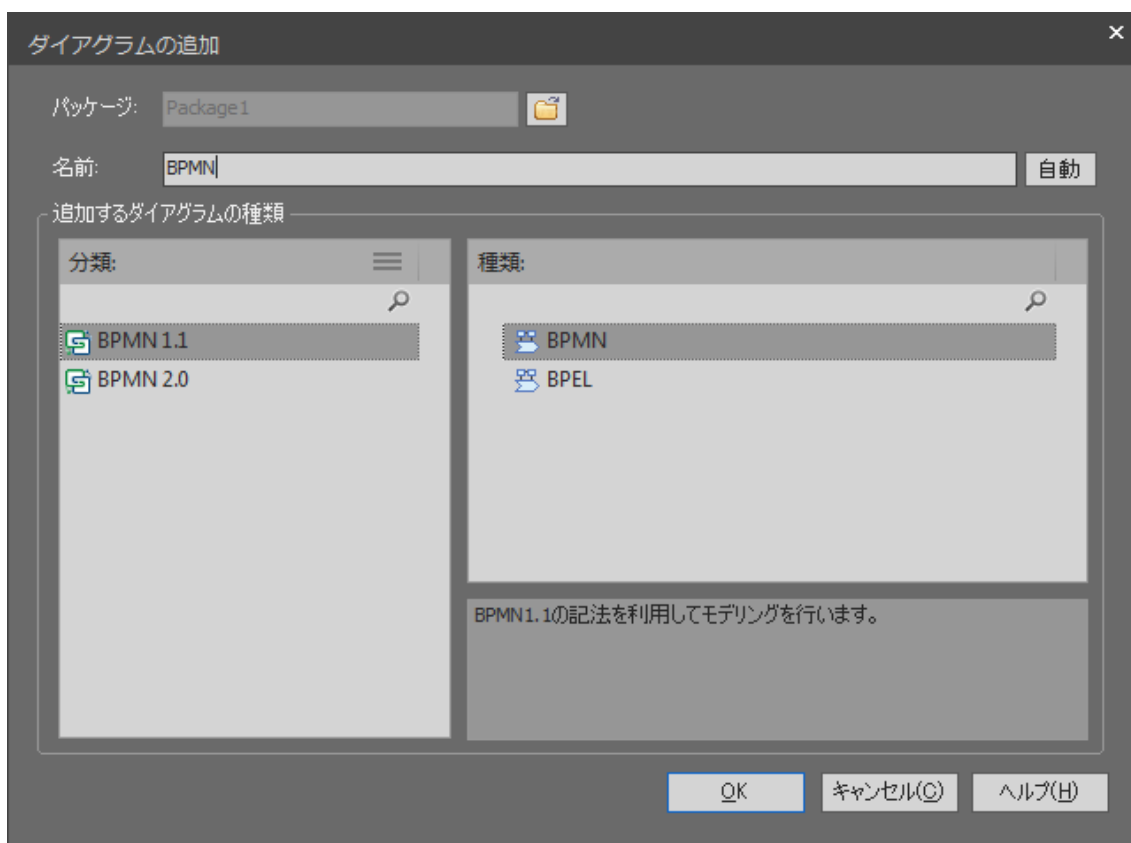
ダイアグラムの追加

×

パッケージ: Package1

名前: BPMN

自動

追加するダイアグラムの種類

分類:

BPMN 1.1
BPMN 2.0

種類:

BPMN
BPEL

BPMN1.1の記法を利用してモデリングを行います。

OK

キャンセル(C)

ヘルプ(H)